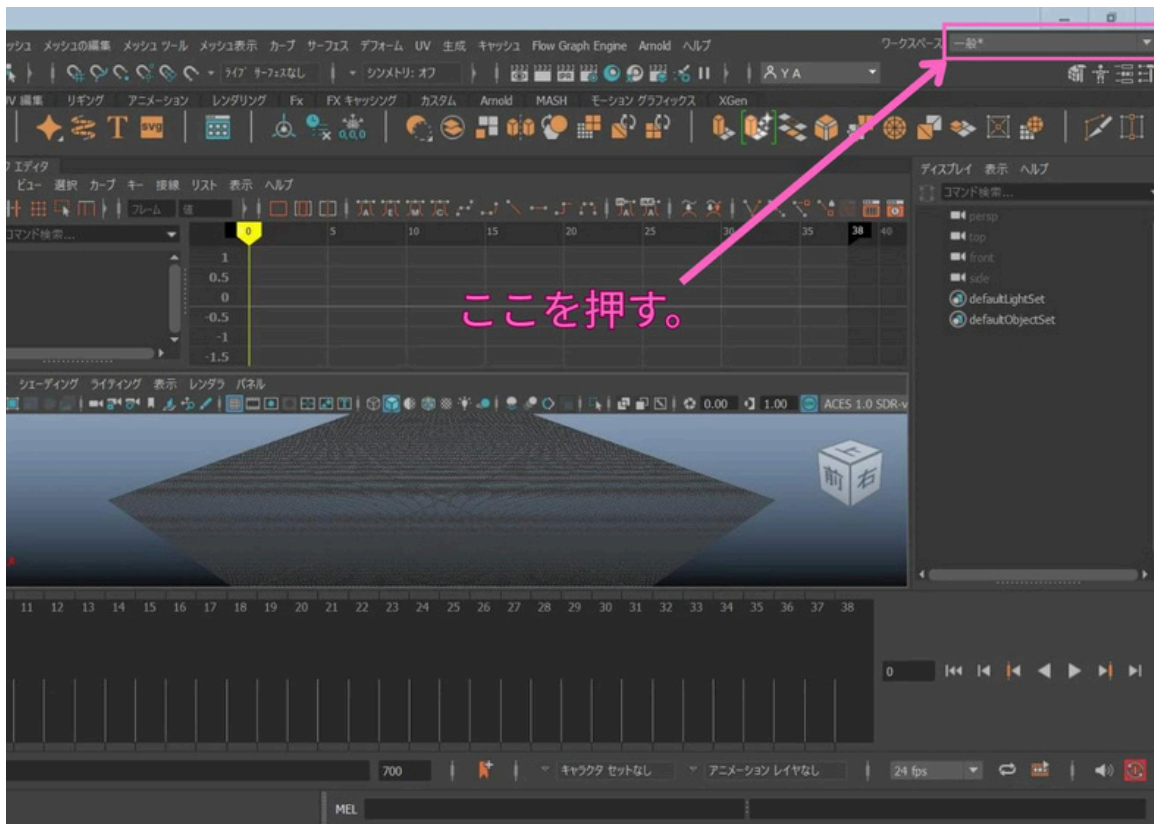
ッシュ メッシュの編集 メッシュ ツール メッシュ表示 カーブ サーフェス デフォーム UV 生成 キャッシュ Flow Graph Engine Arnold ヘルプ
ワークスペース 一般*
ライブ サーフェスなし シンメトリ: オフ
YA
V 編集 リギング アニメーション レンダリング Fx FX キャッシング カスタム Arnold MASH モーション グラフィックス XGen
svg
フ エディタ
ビュー 選択 カーブ キー 接線 リスト 表示 ヘルプ
フレーム 値
コマンド検索...
0 5 10 15 20 25 30 35 38 40
1
0.5
0
-0.5
-1
-1.5
ここを押す。
ディスプレイ 表示 ヘルプ
コマンド検索...
persp
top
front
side
defaultLightSet
defaultObjectSet
シェーディング ライティング 表示 レンダラ パネル
0.00 1.00 ACES 1.0 SDR-v
上
前 右
11 12 13 14 15 16 17 18 19 20 21 22 23 24 25 26 27 28 29 30 31 32 33 34 35 36 37 38
0
700
キャラクタ セットなし
アニメーション レイヤなし
24 fps
MEL